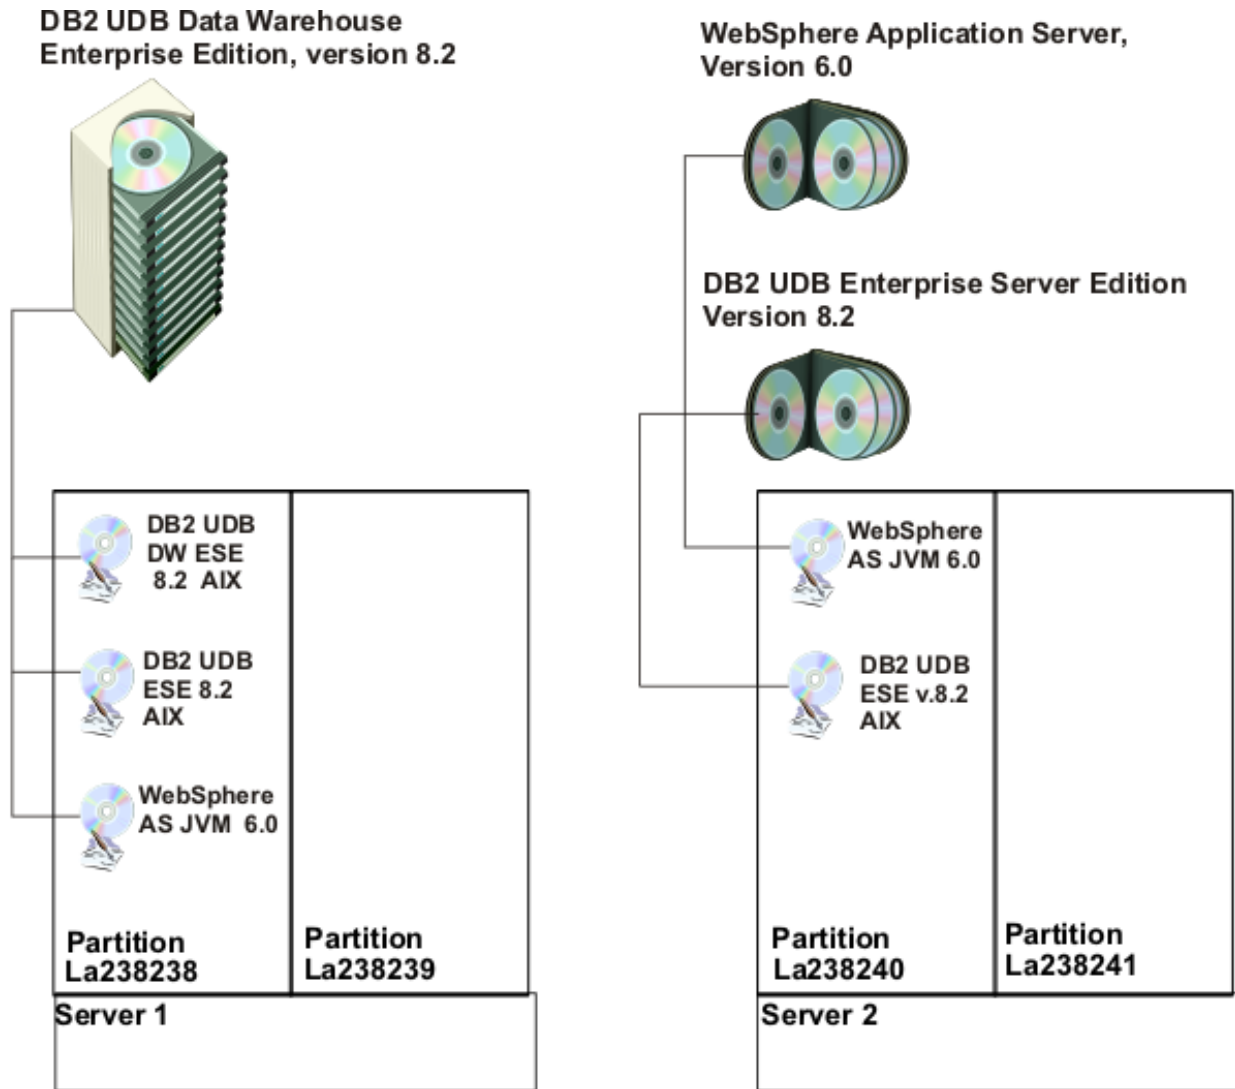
DB2 UDB Data Warehouse Enterprise Edition, version 8.2

DB2 UDB DW ESE 8.2 AIX

DB2 UDB ESE 8.2 AIX

WebSphere AS JVM 6.0

Partition La238238

Partition La238239

Server 1

WebSphere Application Server, Version 6.0

DB2 UDB Enterprise Server Edition Version 8.2

WebSphere AS JVM 6.0

DB2 UDB ESE v.8.2 AIX

Partition La238240

Partition La238241

Server 2